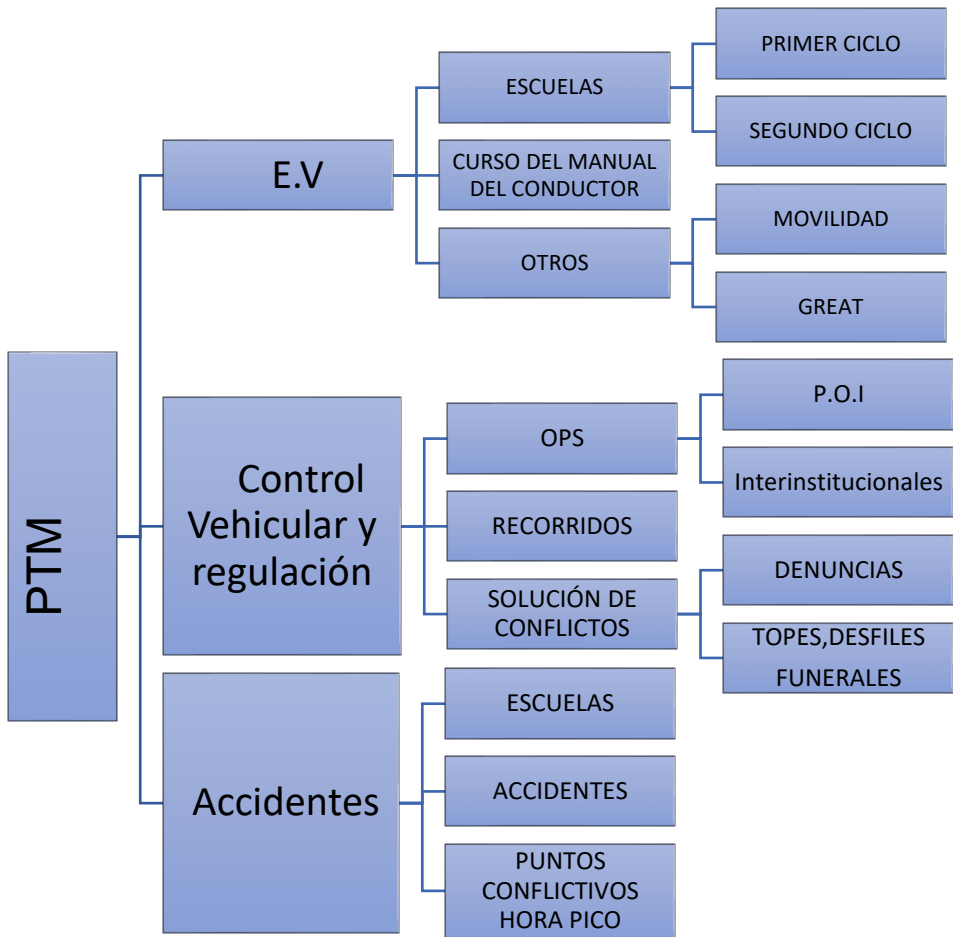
PTM

E.V

ESCUELAS

PRIMER CICLO

SEGUNDO CICLO

CURSO DEL MANUAL DEL CONDUCTOR

OTROS

MOVILIDAD

GREAT

Control Vehicular y regulación

OPS

P.O.I

Interinstitucionales

RECORRIDOS

SOLUCIÓN DE CONFLICTOS

DENUNCIAS

TOPES,DESFILES FUNERALES

Accidentes

ESCUELAS

ACCIDENTES

PUNTOS CONFLICTIVOS HORA PICO